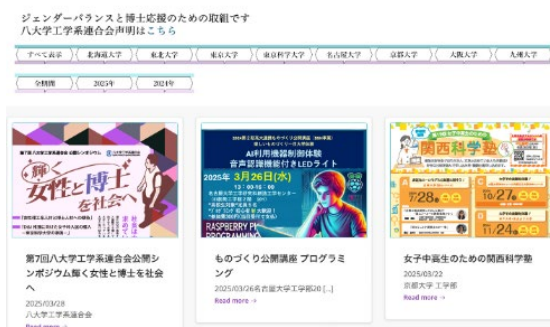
ジェンダーバランスと博士応援のための取組です
八大学工学系連合会声明はこちら

すべて表示　北海道大学　東北大学　東京大学　東京科学大学　名古屋大学　京都大学　大阪大学　九州大学

全期間　2025年　2024年

第7回八大学工学系連合会公開シンポジウム
輝く女性と博士を社会へ

2024年度 工学系大学院教育改革事業
AI利用機器制御体験
音声認識機能付きLEDライト
2025年 3月26日(水)
RASPBERRY PI PROGRAMMING

関西科学塾
7/28
10/27
11/24

第7回八大学工学系連合会公開シンポジウム輝く女性と博士を社会へ
2025/03/28
八大学工学系連合会
Read more →

ものづくり公開講座 プログラミング
2025/03/26名古屋大学工学部20 [...]
Read more →

女子中高生のための関西科学塾
2025/03/22
京都大学 工学部
Read more →